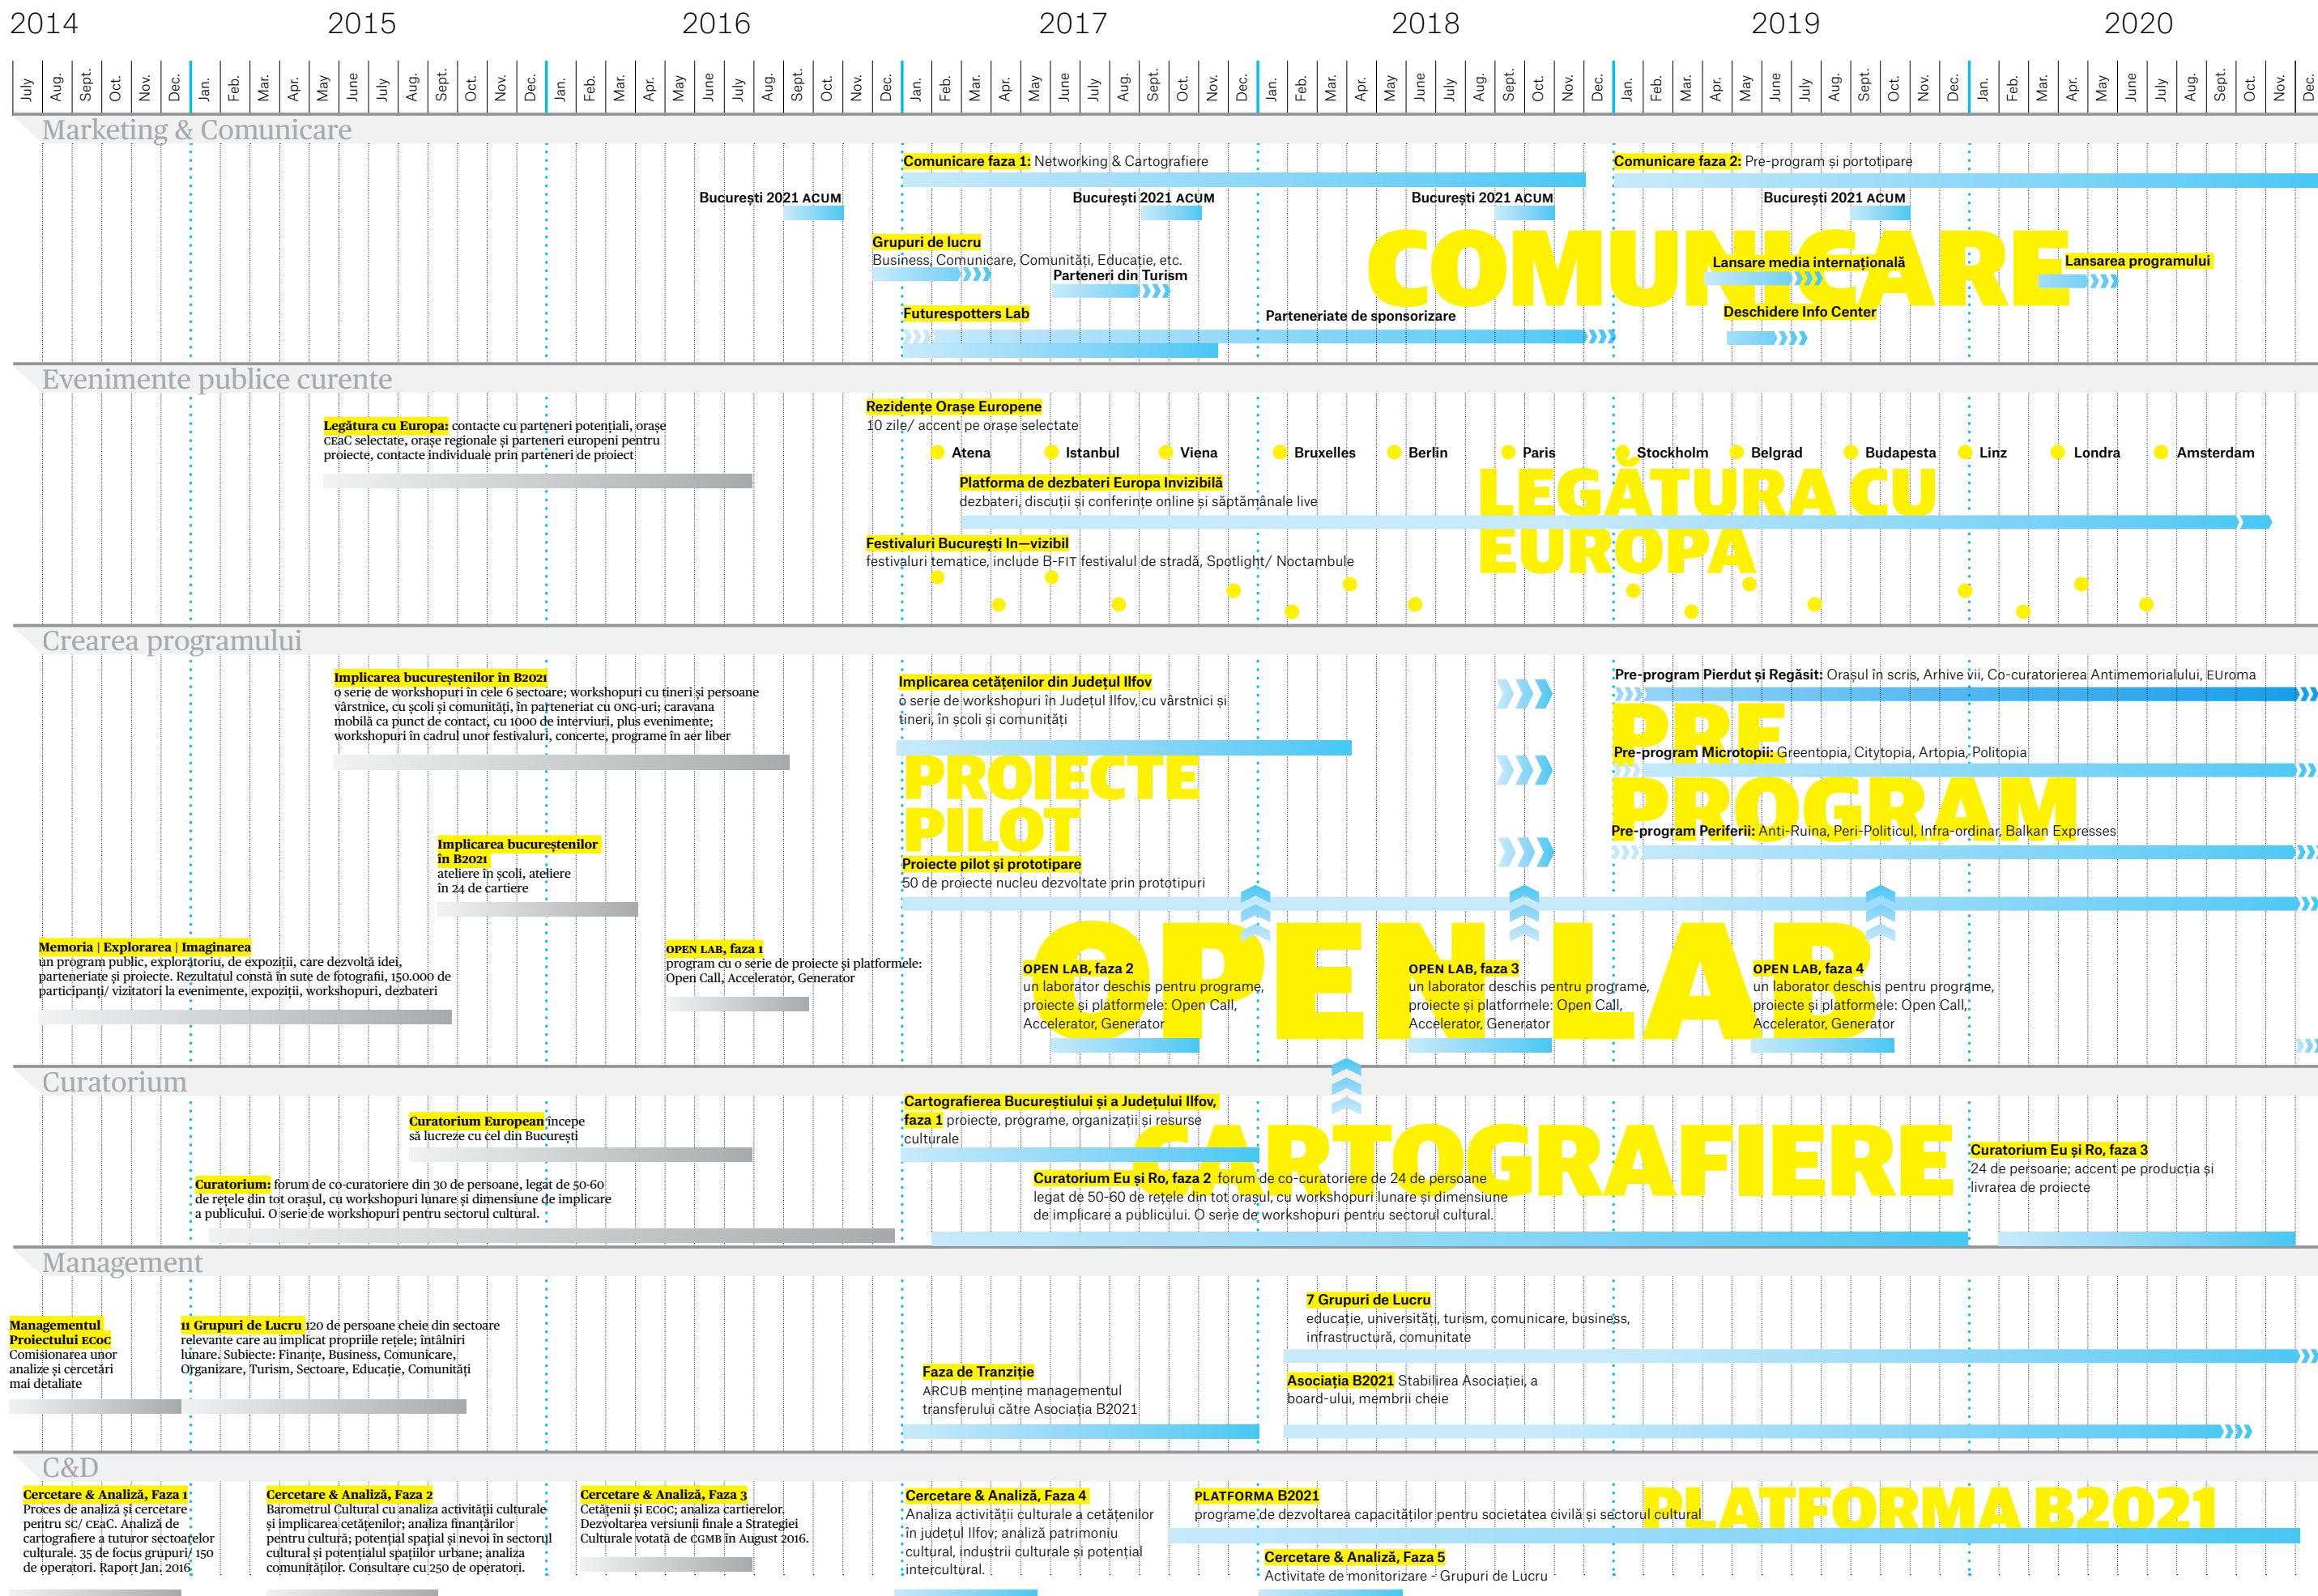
2014 2015 2016 2017 2018 2019 2020

July Aug. Sept. Oct. Nov. Dec. Jan. Feb. Mar. Apr. May June July Aug. Sept. Oct. Nov. Dec. Jan. Feb. Mar. Apr. May June July Aug. Sept. Oct. Nov. Dec. Jan. Feb. Mar. Apr. May June July Aug. Sept. Oct. Nov. Dec. Jan. Feb. Mar. Apr. May June July Aug. Sept. Oct. Nov. Dec. Jan. Feb. Mar. Apr. May June July Aug. Sept. Oct. Nov. Dec. Jan. Feb. Mar. Apr. May June July Aug. Sept. Oct. Nov. Dec.

Marketing & Comunicare

Comunicare faza 1: Networking & Cartografiere

Comunicare faza 2: Pre-program și portotipare

București 2021 ACUM

București 2021 ACUM

București 2021 ACUM

București 2021 ACUM

Grupuri de lucru
Business, Comunicare, Comunități, Educație, etc.

Parteneri din Turism

COMUNICARE

Lansare media internațională

Lansarea programului

Futurespotters Lab

Parteneriate de sponsorizare

Deschidere Info Center

Evenimente publice curente

Legătura cu Europa: contacte cu parteneri potențiali, orașe CEaC selectate, orașe regionale și parteneri europeni pentru proiecte, contacte individuale prin parteneri de proiect

Rezidențe Orașe Europene
10 zile/ accent pe orașe selectate

Atena Istanbul Viena Bruxelles Berlin Paris Stockholm Belgrad Budapesta Linz Londra Amsterdam

Platforma de dezbateri Europa Invizibilă
dezbateri, discuții și conferințe online și săptămânale live

LEGĂTURA CU EUROPA

Festivaluri București In—vizibil
festivaluri tematice, include B-FIT festivalul de stradă, Spotlight/ Noctambule

Crearea programului

Implicarea bucureștenilor în B2021
o serie de workshopuri în cele 6 sectoare; workshopuri cu tineri și persoane vârstnice, cu școli și comunități, în parteneriat cu ONG-uri; caravana mobilă ca punct de contact, cu 1000 de interviuri, plus evenimente; workshopuri în cadrul unor festivaluri, concerte, programe în aer liber

Implicarea cetățenilor din Județul Ilfov
o serie de workshopuri în Județul Ilfov, cu vârstnici și tineri, în școli și comunități

Pre-program Pierdut și Regăsit: Orașul în scris, Arhive vii, Co-curatorierea Antimemorialului, EUroma

PRE PROGRAM

Pre-program Microtopii: Greentopia, Citytopia, Artopia, Politopia

PROIECTE PILOT

Pre-program Periferii: Anti-Ruina, Peri-Politicul, Infra-ordinar, Balkan Expresses

Implicarea bucureștenilor în B2021
ateliere în școli, ateliere în 24 de cartiere

Proiecte pilot și prototipare
50 de proiecte nucleu dezvoltate prin prototipuri

Memoria | Explorarea | Imaginarea
un program public, exploratoriu, de expoziții, care dezvoltă idei, parteneriate și proiecte. Rezultatul constă în sute de fotografii, 150.000 de participanți/ vizitatori la evenimente, expoziții, workshopuri, dezbateri

OPEN LAB, faza 1
program cu o serie de proiecte și platformele: Open Call, Accelerator, Generator

OPEN LAB

OPEN LAB, faza 2
un laborator deschis pentru programe, proiecte și platformele: Open Call, Accelerator, Generator

OPEN LAB, faza 3
un laborator deschis pentru programe, proiecte și platformele: Open Call, Accelerator, Generator

OPEN LAB, faza 4
un laborator deschis pentru programe, proiecte și platformele: Open Call, Accelerator, Generator

Curatorium

Curatorium European începe să lucreze cu cel din București

Cartografierea Bucureștiului și a Județului Ilfov, faza 1 proiecte, programe, organizații și resurse culturale

CARTOGRAFIERE

Curatorium Eu și Ro, faza 3
24 de persoane; accent pe producția și livrarea de proiecte

Curatorium: forum de co-curatoriere din 30 de persoane, legat de 50-60 de rețele din tot orașul, cu workshopuri lunare și dimensiune de implicare a publicului. O serie de workshopuri pentru sectorul cultural.

Curatorium Eu și Ro, faza 2 forum de co-curatoriere de 24 de persoane legat de 50-60 de rețele din tot orașul, cu workshopuri lunare și dimensiune de implicare a publicului. O serie de workshopuri pentru sectorul cultural.

Management

Managementul Proiectului ECoC
Comisionarea unor analize și cercetări mai detaliate

11 Grupuri de Lucru 120 de persoane cheie din sectoare relevante care au implicat propriile rețele; întâlniri lunare. Subiecte: Finanțe, Business, Comunicare, Organizare, Turism, Sectoare, Educație, Comunități

7 Grupuri de Lucru
educație, universități, turism, comunicare, business, infrastructură, comunitate

Faza de Tranziție
ARCUB menține managementul transferului către Asociația B2021

Asociația B2021 Stabilirea Asociației, a board-ului, membrii cheie

C&D

Cercetare & Analiză, Faza 1
Proces de analiză și cercetare pentru SC/ CEaC. Analiză de cartografiere a tuturor sectoarelor culturale. 35 de focus grupuri/ 150 de operatori. Raport Jan. 2016

Cercetare & Analiză, Faza 2
Barometrul Cultural cu analiza activității culturale și implicarea cetățenilor; analiza finanțărilor pentru cultură; potențial spațial și nevoi în sectorul cultural și potențialul spațiilor urbane; analiza comunităților. Consultare cu 250 de operatori.

Cercetare & Analiză, Faza 3
Cetățenii și ECoC; analiza cartierelor. Dezvoltarea versiunii finale a Strategiei Culturale votată de CGMB în August 2016.

Cercetare & Analiză, Faza 4
Analiza activității culturale a cetățenilor în județul Ilfov; analiză patrimoniu cultural, industrii culturale și potențial intercultural.

PLATFORMA B2021
programe de dezvoltarea capacităților pentru societatea civilă și sectorul cultural

PLATFORMA B2021

Cercetare & Analiză, Faza 5
Activitate de monitorizare - Grupuri de Lucru